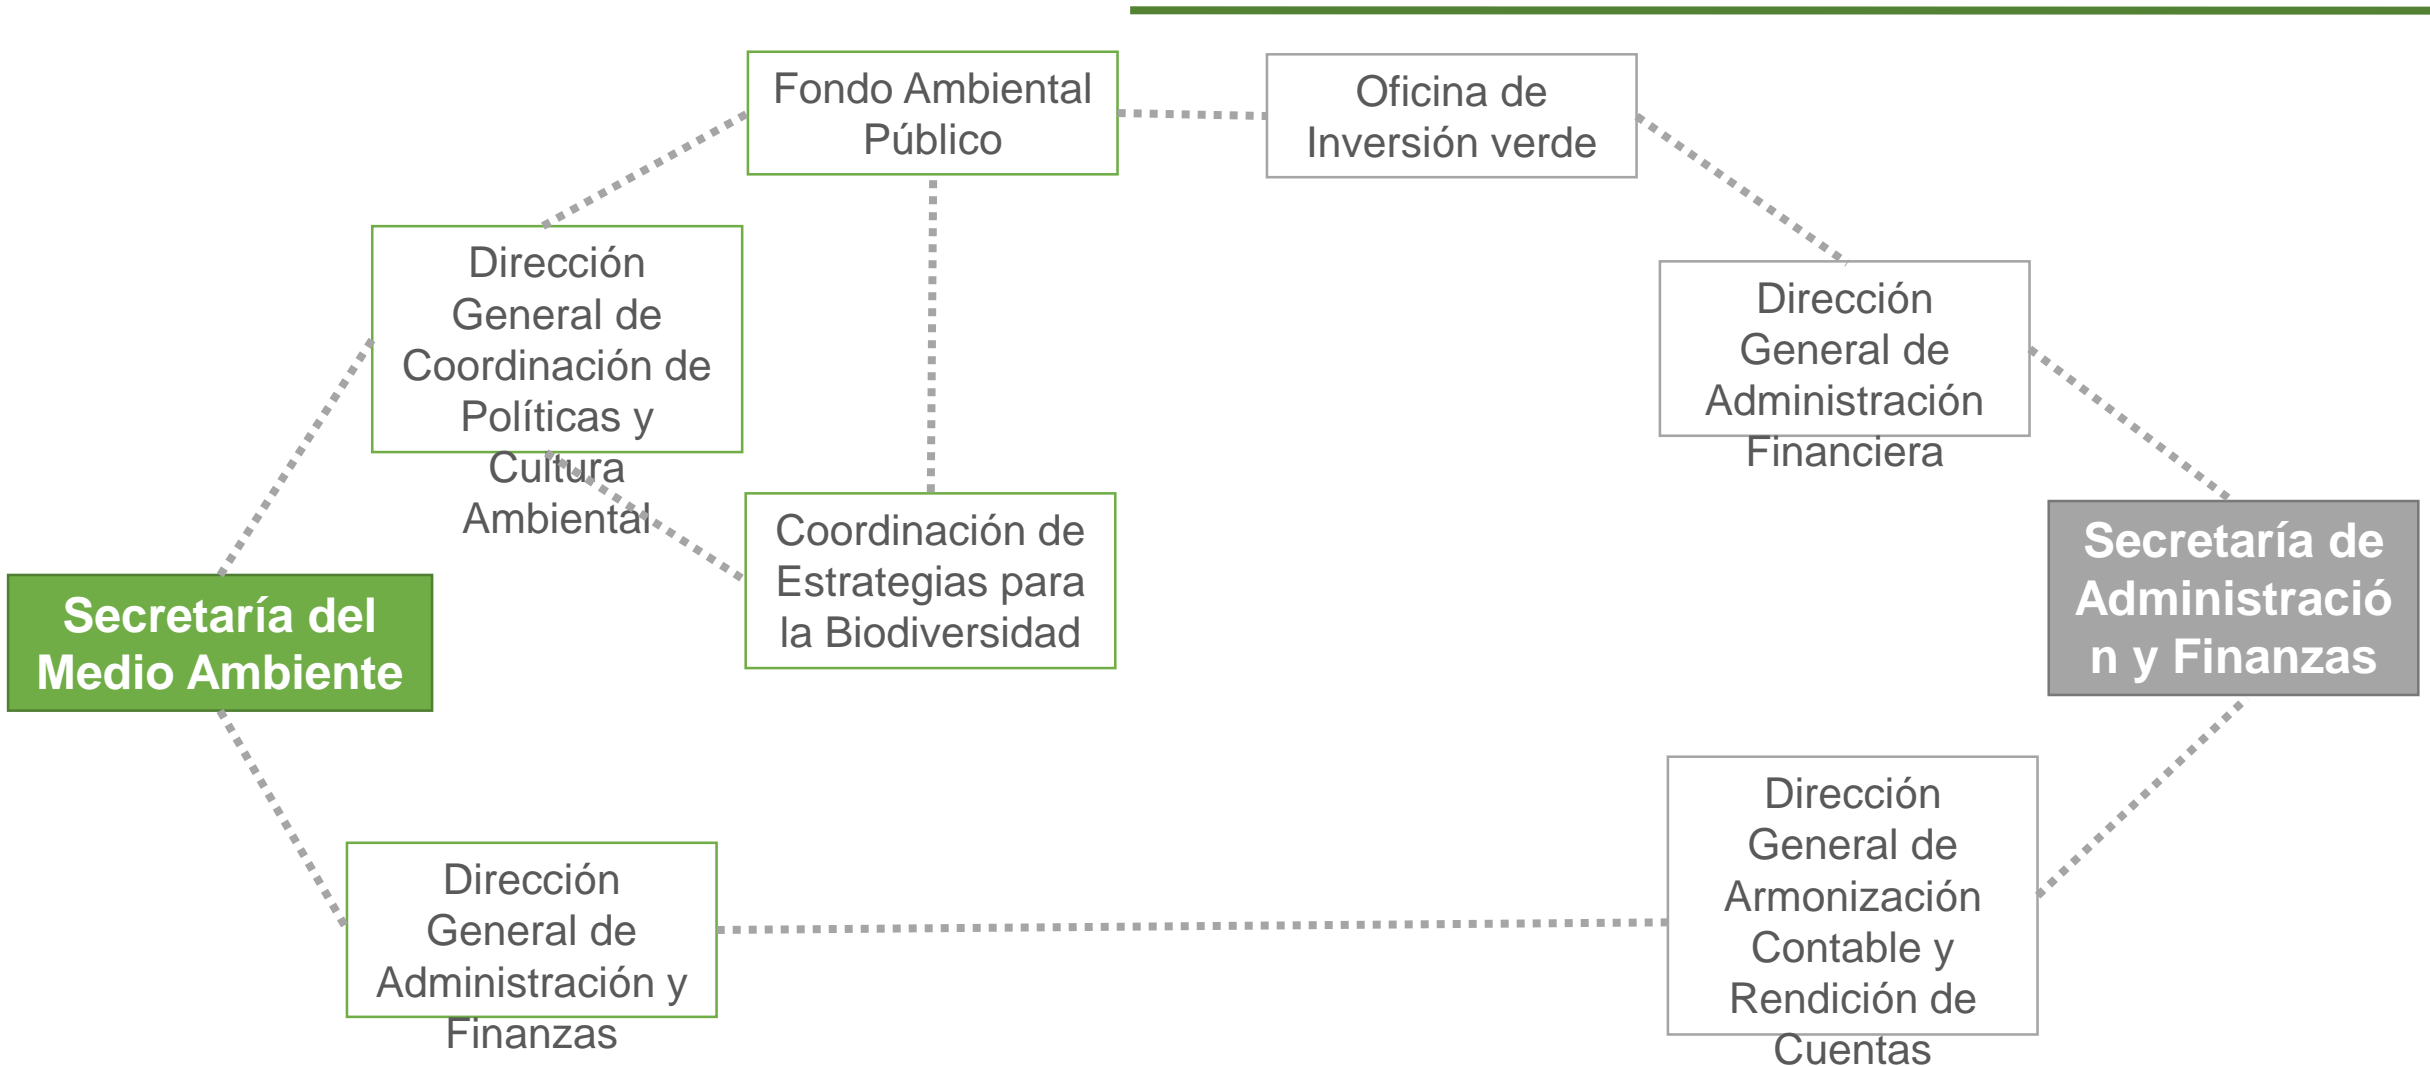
Fondo Ambiental Público

Oficina de Inversión verde

Dirección General de Coordinación de Políticas y Cultura Ambiental

Dirección General de Administración Financiera

Coordinación de Estrategias para la Biodiversidad

Secretaría de Administració n y Finanzas

Secretaría del Medio Ambiente

Dirección General de Armonización Contable y Rendición de Cuentas

Dirección General de Administración y Finanzas